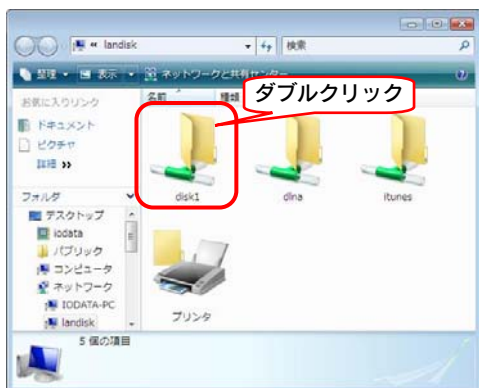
« landisk
検索
整理 ▾ 表示 ▾ ネットワークと共有センター
お気に入りリンク
ドキュメント
ピクチャ
詳細 »
フォルダ
デスクトップ
iodata
パブリック
コンピュータ
ネットワーク
IODATA-PC
landisk
名前
種類
ダブルクリック
disk1
dlna
itunes
プリンタ
5 個の項目